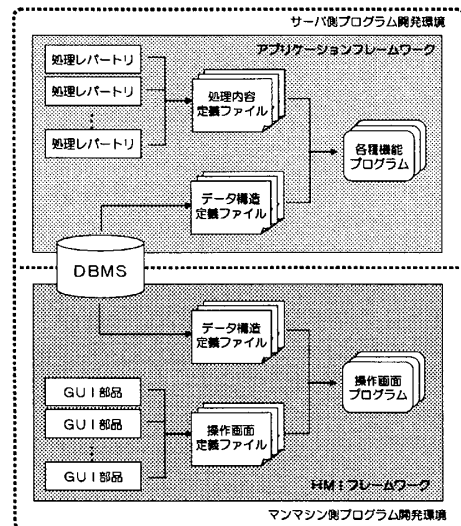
サーバ側プログラム開発環境

アプリケーションフレームワーク

処理レパートリ

処理レパートリ

処理レパートリ

処理内容定義ファイル

各種機能プログラム

データ構造定義ファイル

DBMS

データ構造定義ファイル

操作画面プログラム

GUI部品

GUI部品

操作画面定義ファイル

GUI部品

HMIフレームワーク

マンマシン側プログラム開発環境